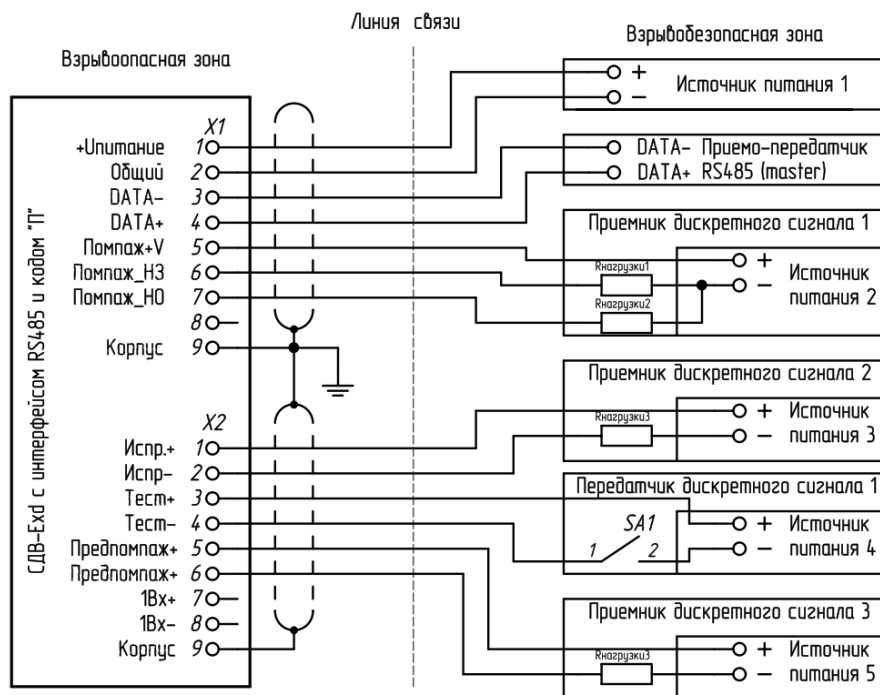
Линия связи

Взрывоопасная зона

Взрывобезопасная зона

+ Источник питания 1
–

СДВ-Exd с интерфейсом RS485 и кодом "П"

X1
+Uпитание 1
Общий 2
DATA– 3
DATA+ 4
Помпаж+V 5
Помпаж_НЗ 6
Помпаж_НО 7
8
Корпус 9

DATA– Приемо-передатчик
DATA+ RS485 (master)

Приемник дискретного сигнала 1
Rнагрузки1
Rнагрузки2
+ Источник
– питания 2

X2
Испр.+ 1
Испр– 2
Тест+ 3
Тест– 4
Предпомпаж+ 5
Предпомпаж+ 6
1Вх+ 7
1Вх– 8
Корпус 9

Приемник дискретного сигнала 2
Rнагрузки3
+ Источник
– питания 3

Передатчик дискретного сигнала 1
SA1
1 2
+ Источник
– питания 4

Приемник дискретного сигнала 3
Rнагрузки3
+ Источник
– питания 5